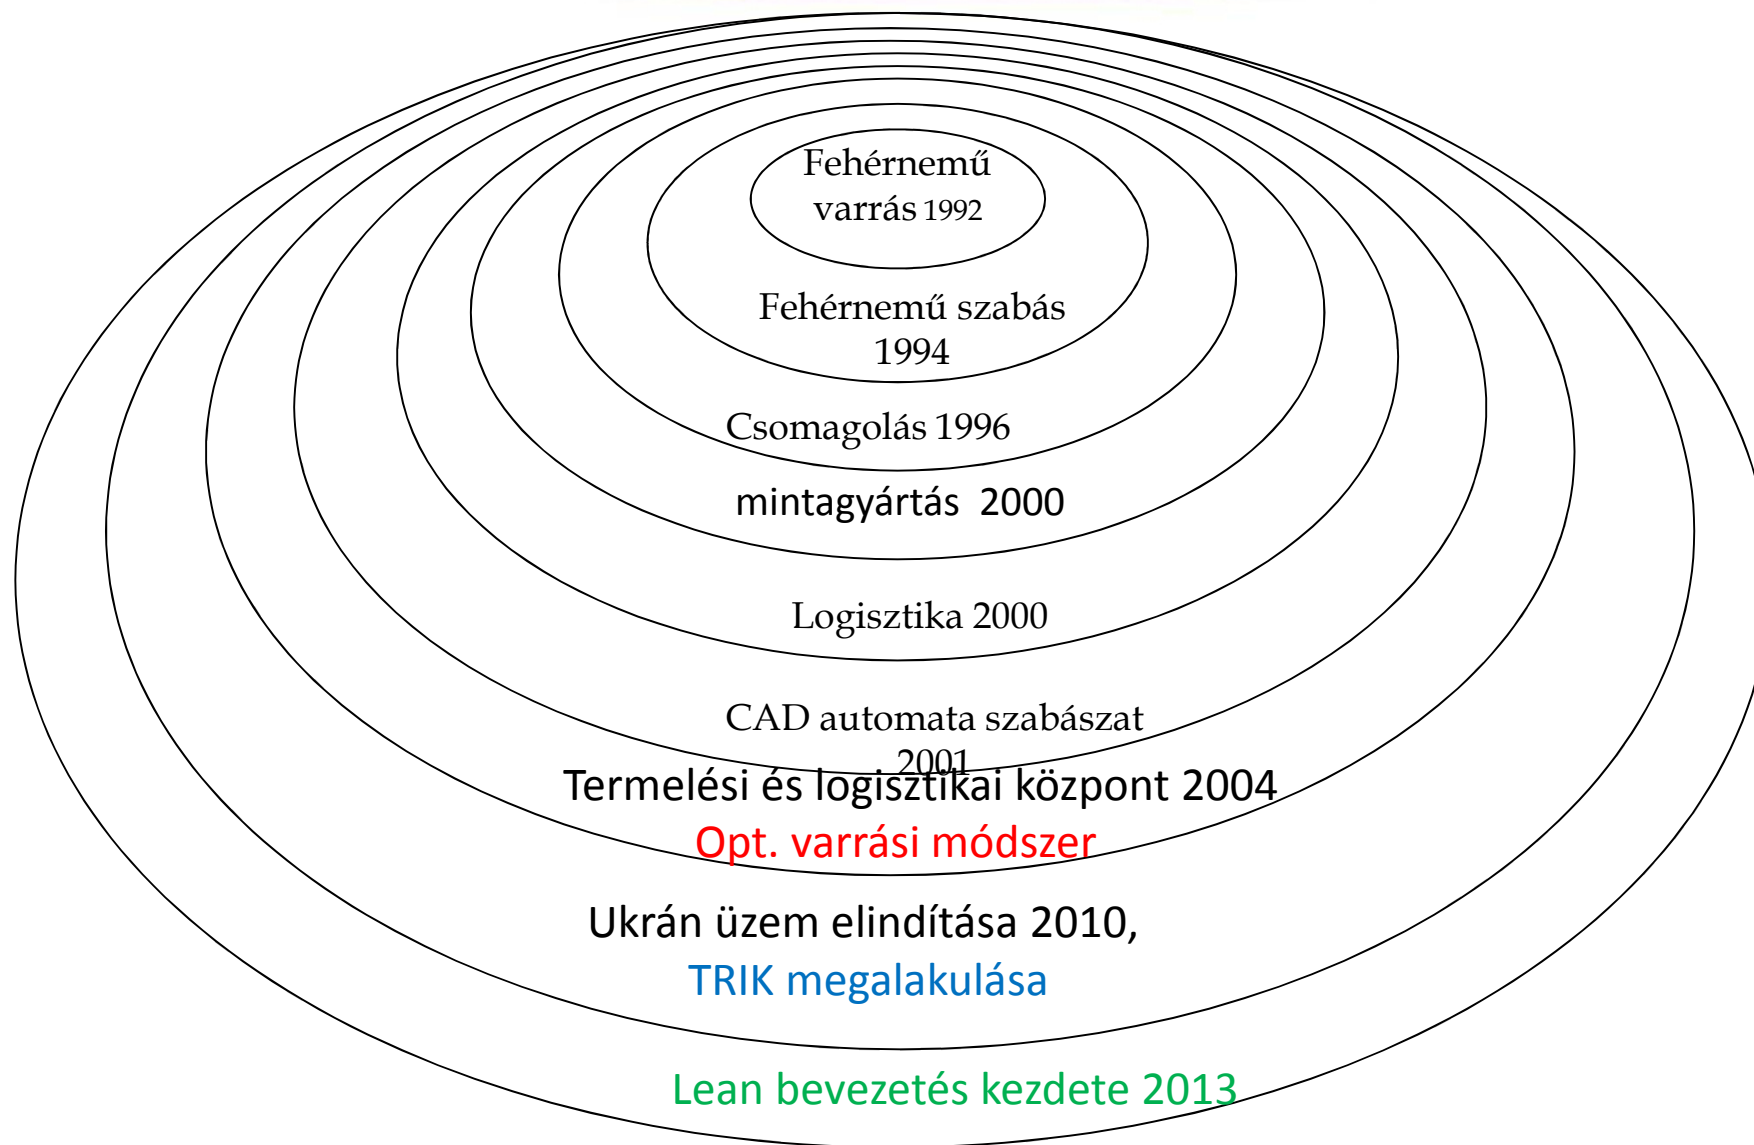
Fehérnemű varrás 1992

Fehérnemű szabás 1994

Csomagolás 1996

mintagyártás 2000

Logisztika 2000

CAD automata szabászat 2001

Termelési és logisztikai központ 2004

Opt. varrási módszer

Ukrán üzem elindítása 2010,

TRIK megalakulása

Lean bevezetés kezdete 2013